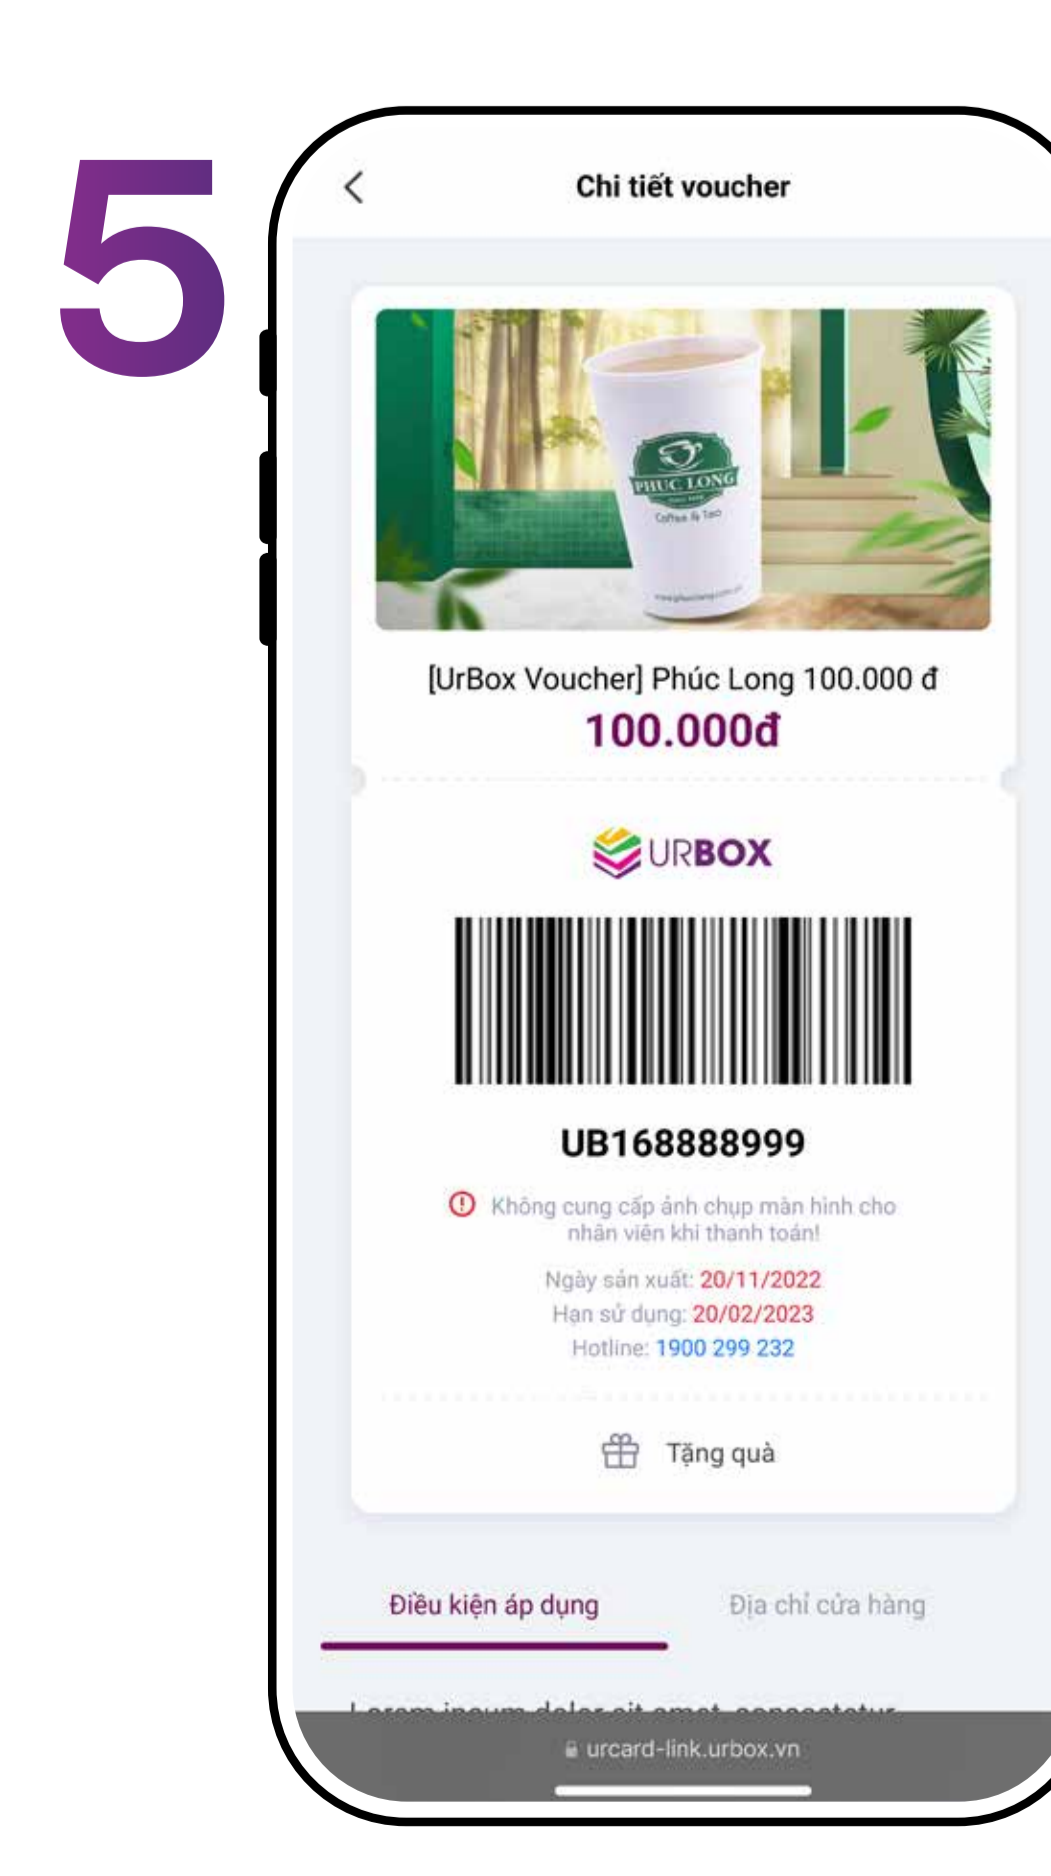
5

Chi tiết voucher

PHUC LONG
Coffee & Tea

[UrBox Voucher] Phúc Long 100.000 đ
100.000đ

URBOX

UB168888999

Không cung cấp ảnh chụp màn hình cho nhân viên khi thanh toán!

Ngày sản xuất: 20/11/2022
Hạn sử dụng: 20/02/2023
Hotline: 1900 299 232

Tặng quà

Điều kiện áp dụng
Địa chỉ cửa hàng

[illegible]

urcard-link.urbox.vn